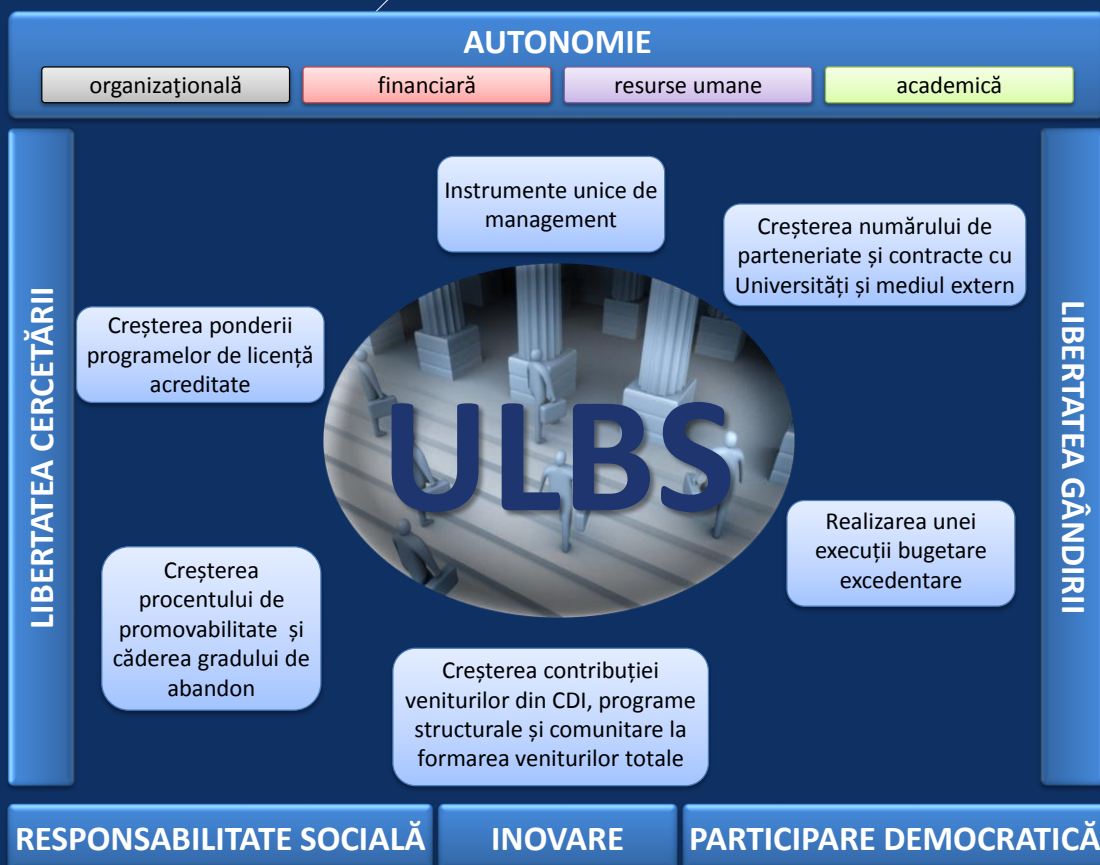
AUTONOMIE

organizaţională

financiară

resurse umane

academică

LIBERTATEA CERCETĂRII

LIBERTATEA GÂNDIRII

Instrumente unice de management

Creșterea numărului de parteneriate și contracte cu Universități și mediul extern

Creșterea ponderii programelor de licență acreditate

ULBS

Realizarea unei execuții bugetare excedentare

Creșterea procentului de promovabilitate și căderea gradului de abandon

Creșterea contribuției veniturilor din CDI, programe structurale și comunitare la formarea veniturilor totale

RESPONSABILITATE SOCIALĂ

INOVARE

PARTICIPARE DEMOCRATICĂ